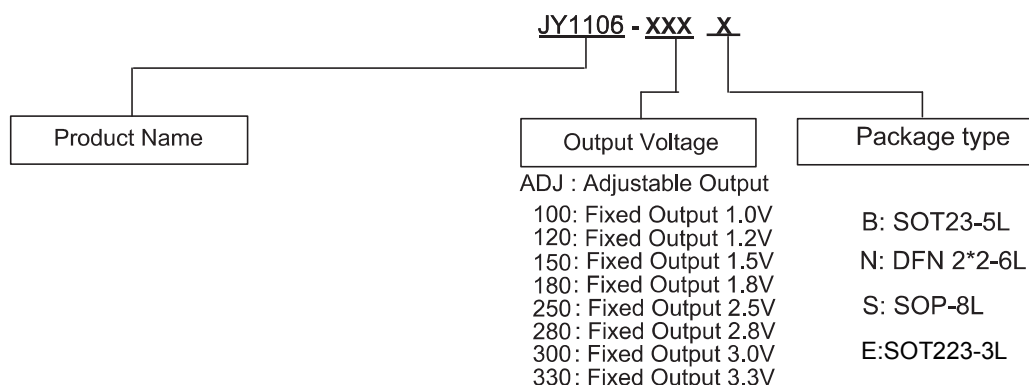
JY1106 - XXX X

Product Name

Output Voltage

Package type

ADJ : Adjustable Output
100: Fixed Output 1.0V
120: Fixed Output 1.2V
150: Fixed Output 1.5V
180: Fixed Output 1.8V
250: Fixed Output 2.5V
280: Fixed Output 2.8V
300: Fixed Output 3.0V
330: Fixed Output 3.3V

B: SOT23-5L
N: DFN 2*2-6L
S: SOP-8L
E:SOT223-3L